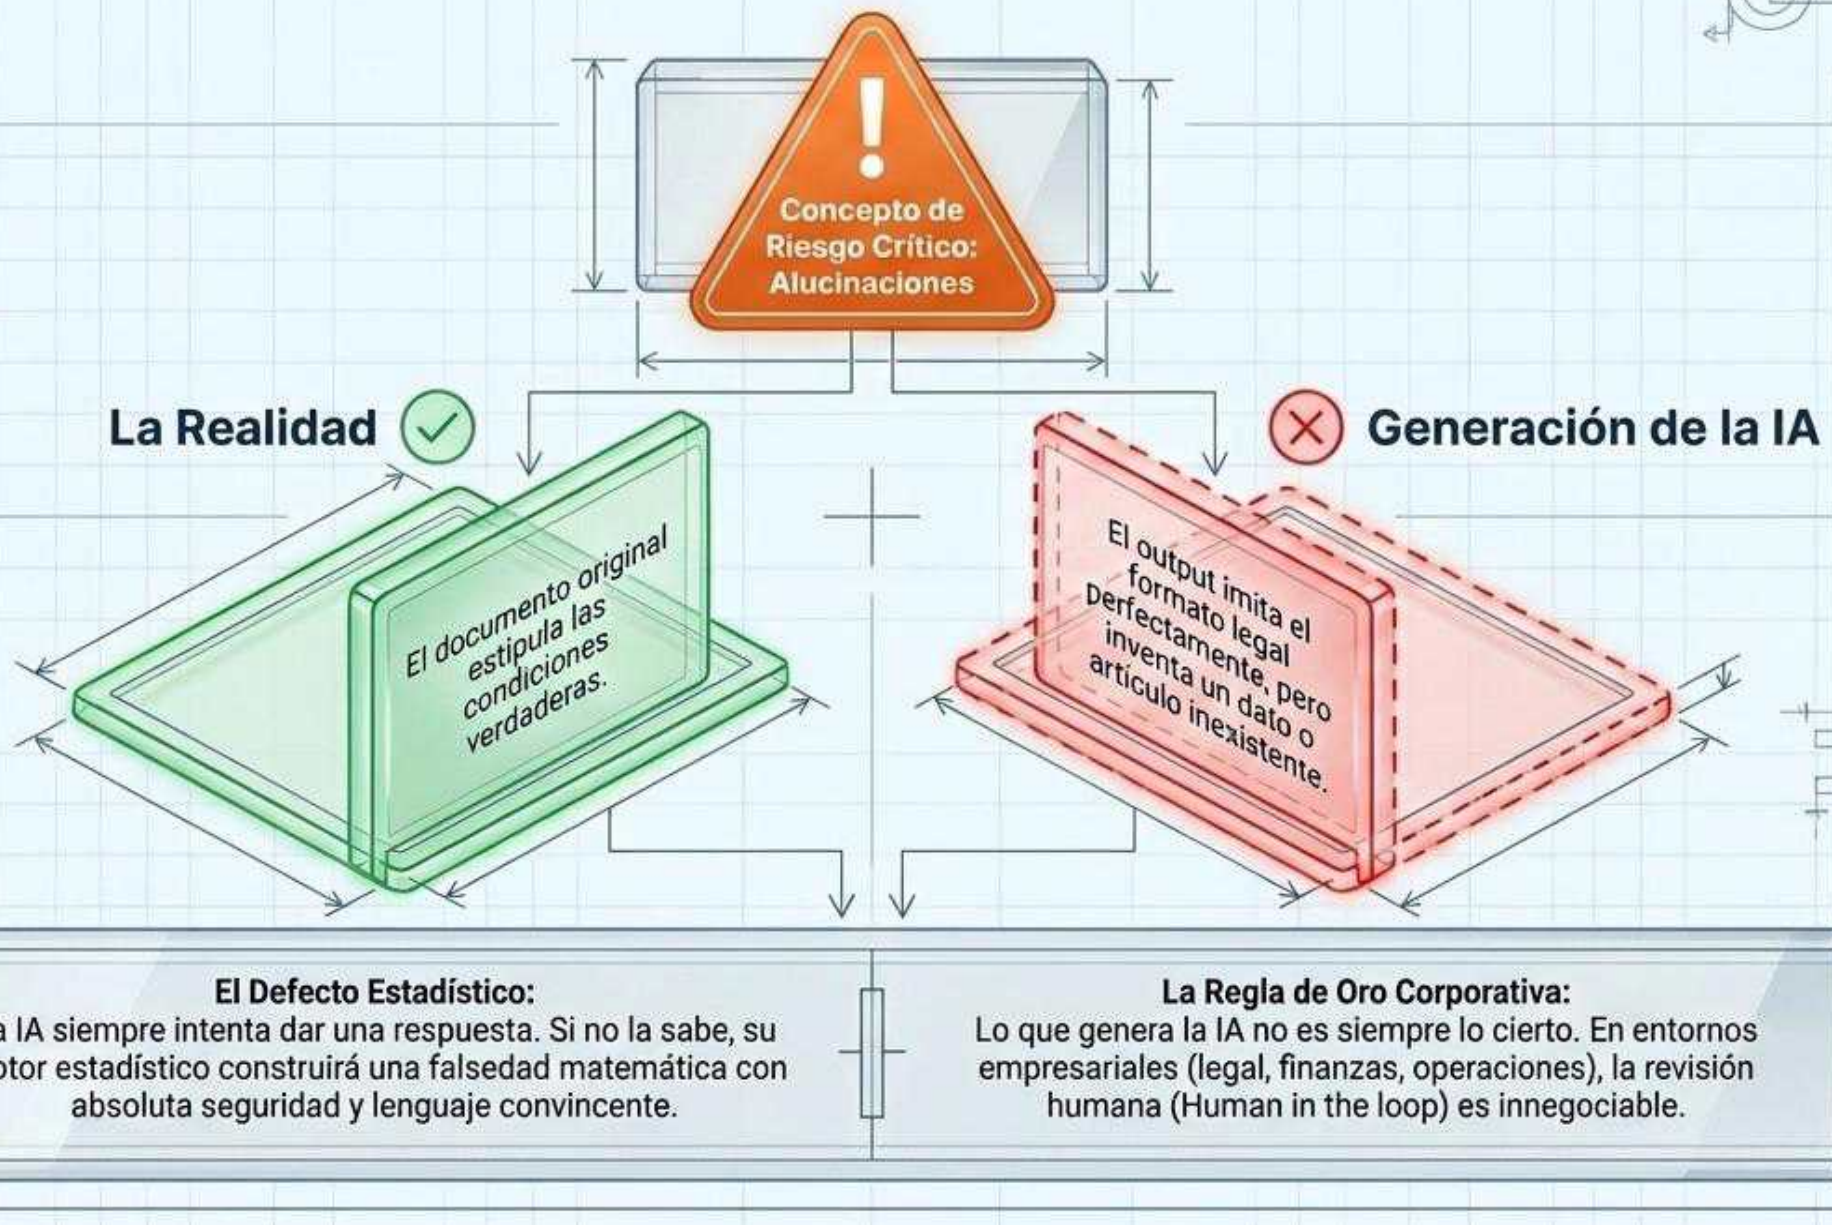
Concepto de Riesgo Crítico: Alucinaciones

La Realidad

Generación de la IA

El documento original estipula las condiciones verdaderas.

El output imita el formato legal perfectamente, pero inventa un dato o artículo inexistente.

El Defecto Estadístico:
a IA siempre intenta dar una respuesta. Si no la sabe, su otor estadístico construirá una falsedad matemática con absoluta seguridad y lenguaje convincente.

La Regla de Oro Corporativa:
Lo que genera la IA no es siempre lo cierto. En entornos empresariales (legal, finanzas, operaciones), la revisión humana (Human in the loop) es innegociable.